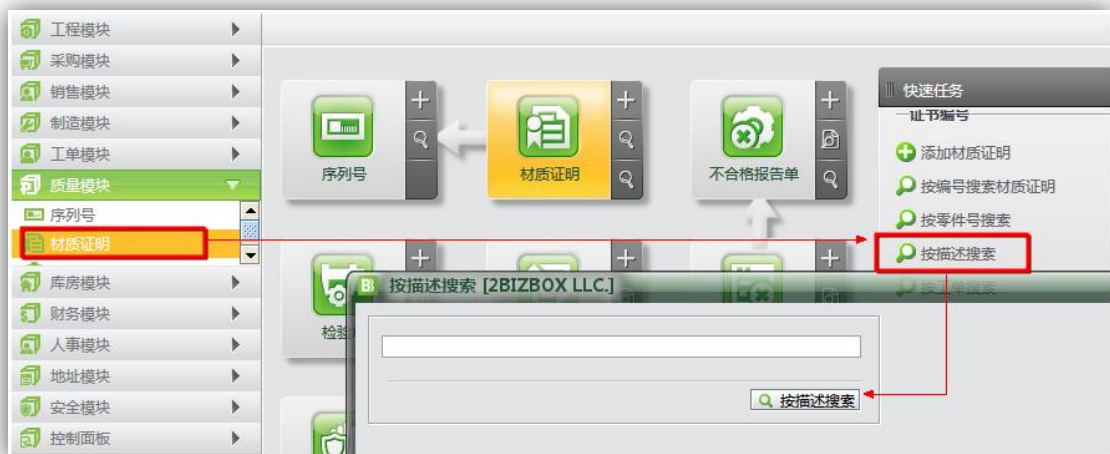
工程模块
采购模块
销售模块
制造模块
工单模块
质量模块
序列号
材质证明
库房模块
财务模块
人事模块
地址模块
安全模块
控制面板

序列号
材质证明
不合格报告单
检验

快速任务
证书编号
添加材质证明
按编号搜索材质证明
按零件号搜索
按描述搜索
按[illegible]单搜索

按描述搜索 [2BIZBOX LLC.]
按描述搜索